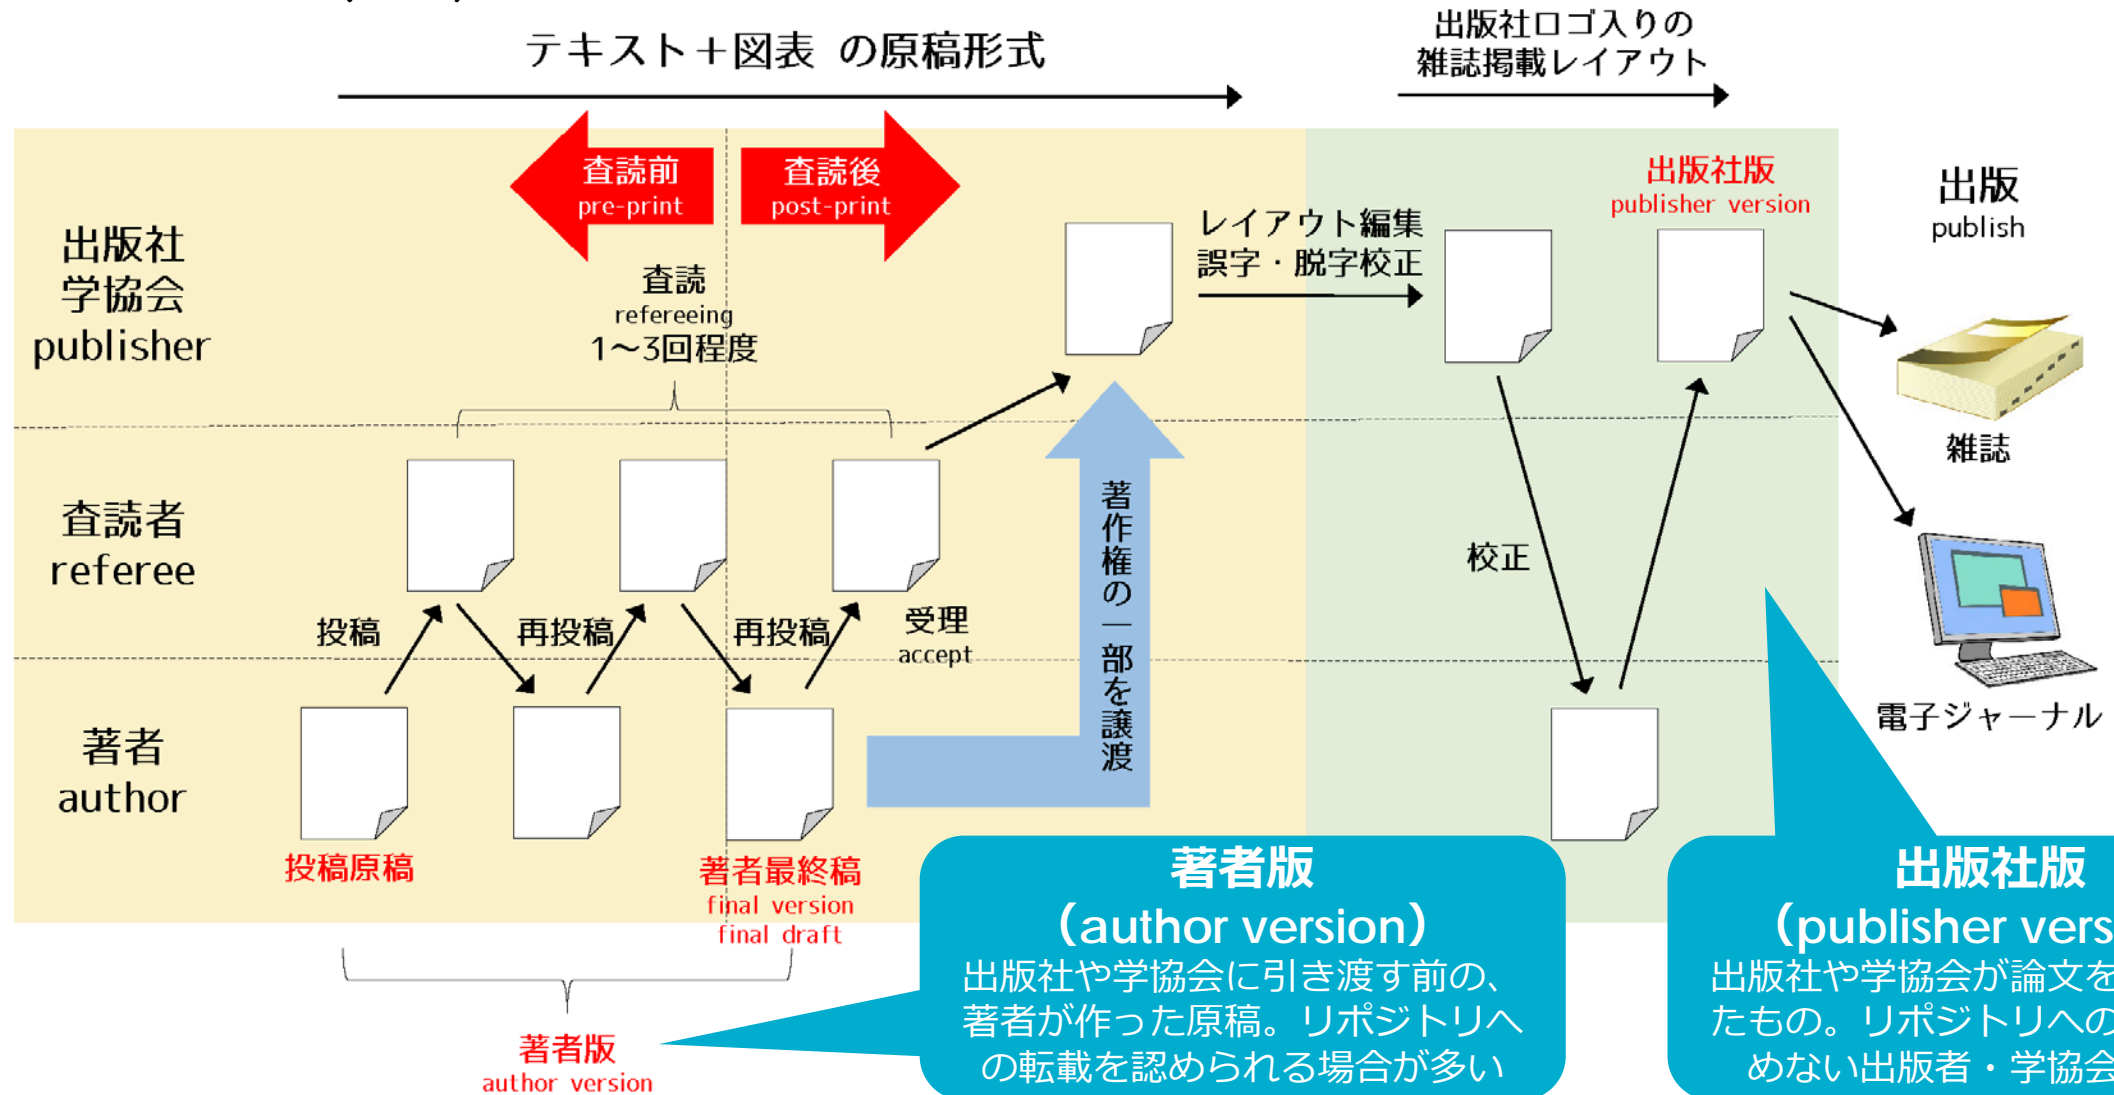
テキスト＋図表 の原稿形式

出版社ロゴ入りの
雑誌掲載レイアウト

査読前
pre-print

査読後
post-print

出版社
学協会
publisher

査読
refereeing
1〜3回程度

レイアウト編集
誤字・脱字校正

出版社版
publisher version

出版
publish

雑誌

査読者
referee

著作権の一部を譲渡

校正

電子ジャーナル

投稿

再投稿

再投稿

受理
accept

著者
author

投稿原稿

著者最終稿
final version
final draft

著者版
author version

著者版
（author version）
出版社や学協会に引き渡す前の、著者が作った原稿。リポジトリへの転載を認められる場合が多い

出版社版
（publisher vers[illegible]
出版社や学協会が論文を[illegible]
たもの。リポジトリへの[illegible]
めない出版者・学協会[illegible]